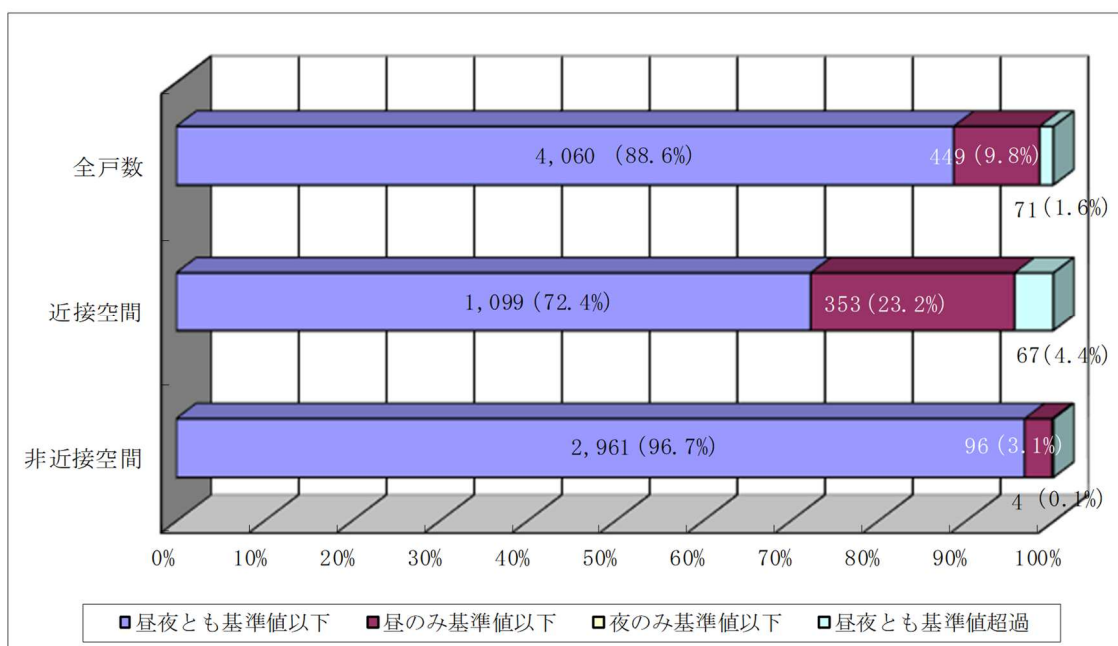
全戸数
4,060 (88.6%)
449 (9.8%)
71 (1.6%)

近接空間
1,099 (72.4%)
353 (23.2%)
67 (4.4%)

非近接空間
2,961 (96.7%)
96 (3.1%)
4 (0.1%)

0% 10% 20% 30% 40% 50% 60% 70% 80% 90% 100%

昼夜とも基準値以下　昼のみ基準値以下　夜のみ基準値以下　昼夜とも基準値超過